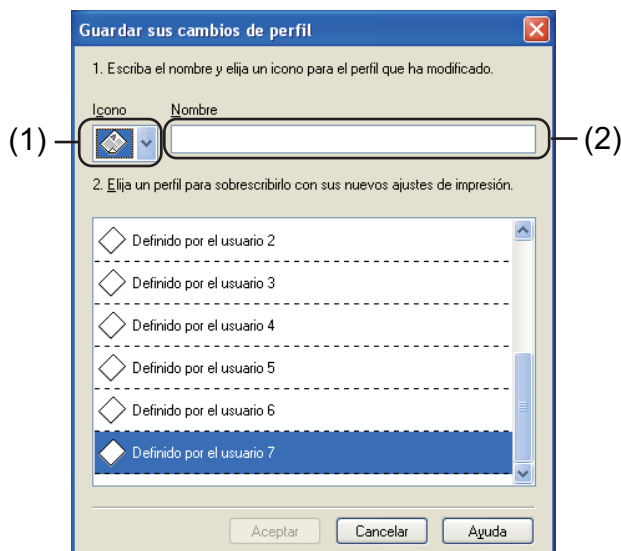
Guardar sus cambios de perfil

1. Escriba el nombre y elija un icono para el perfil que ha modificado.

Icono

Nombre

(1)

(2)

2. Elija un perfil para sobrescribirlo con sus nuevos ajustes de impresión.

Definido por el usuario 2

Definido por el usuario 3

Definido por el usuario 4

Definido por el usuario 5

Definido por el usuario 6

Definido por el usuario 7

Aceptar

Cancelar

Ayuda